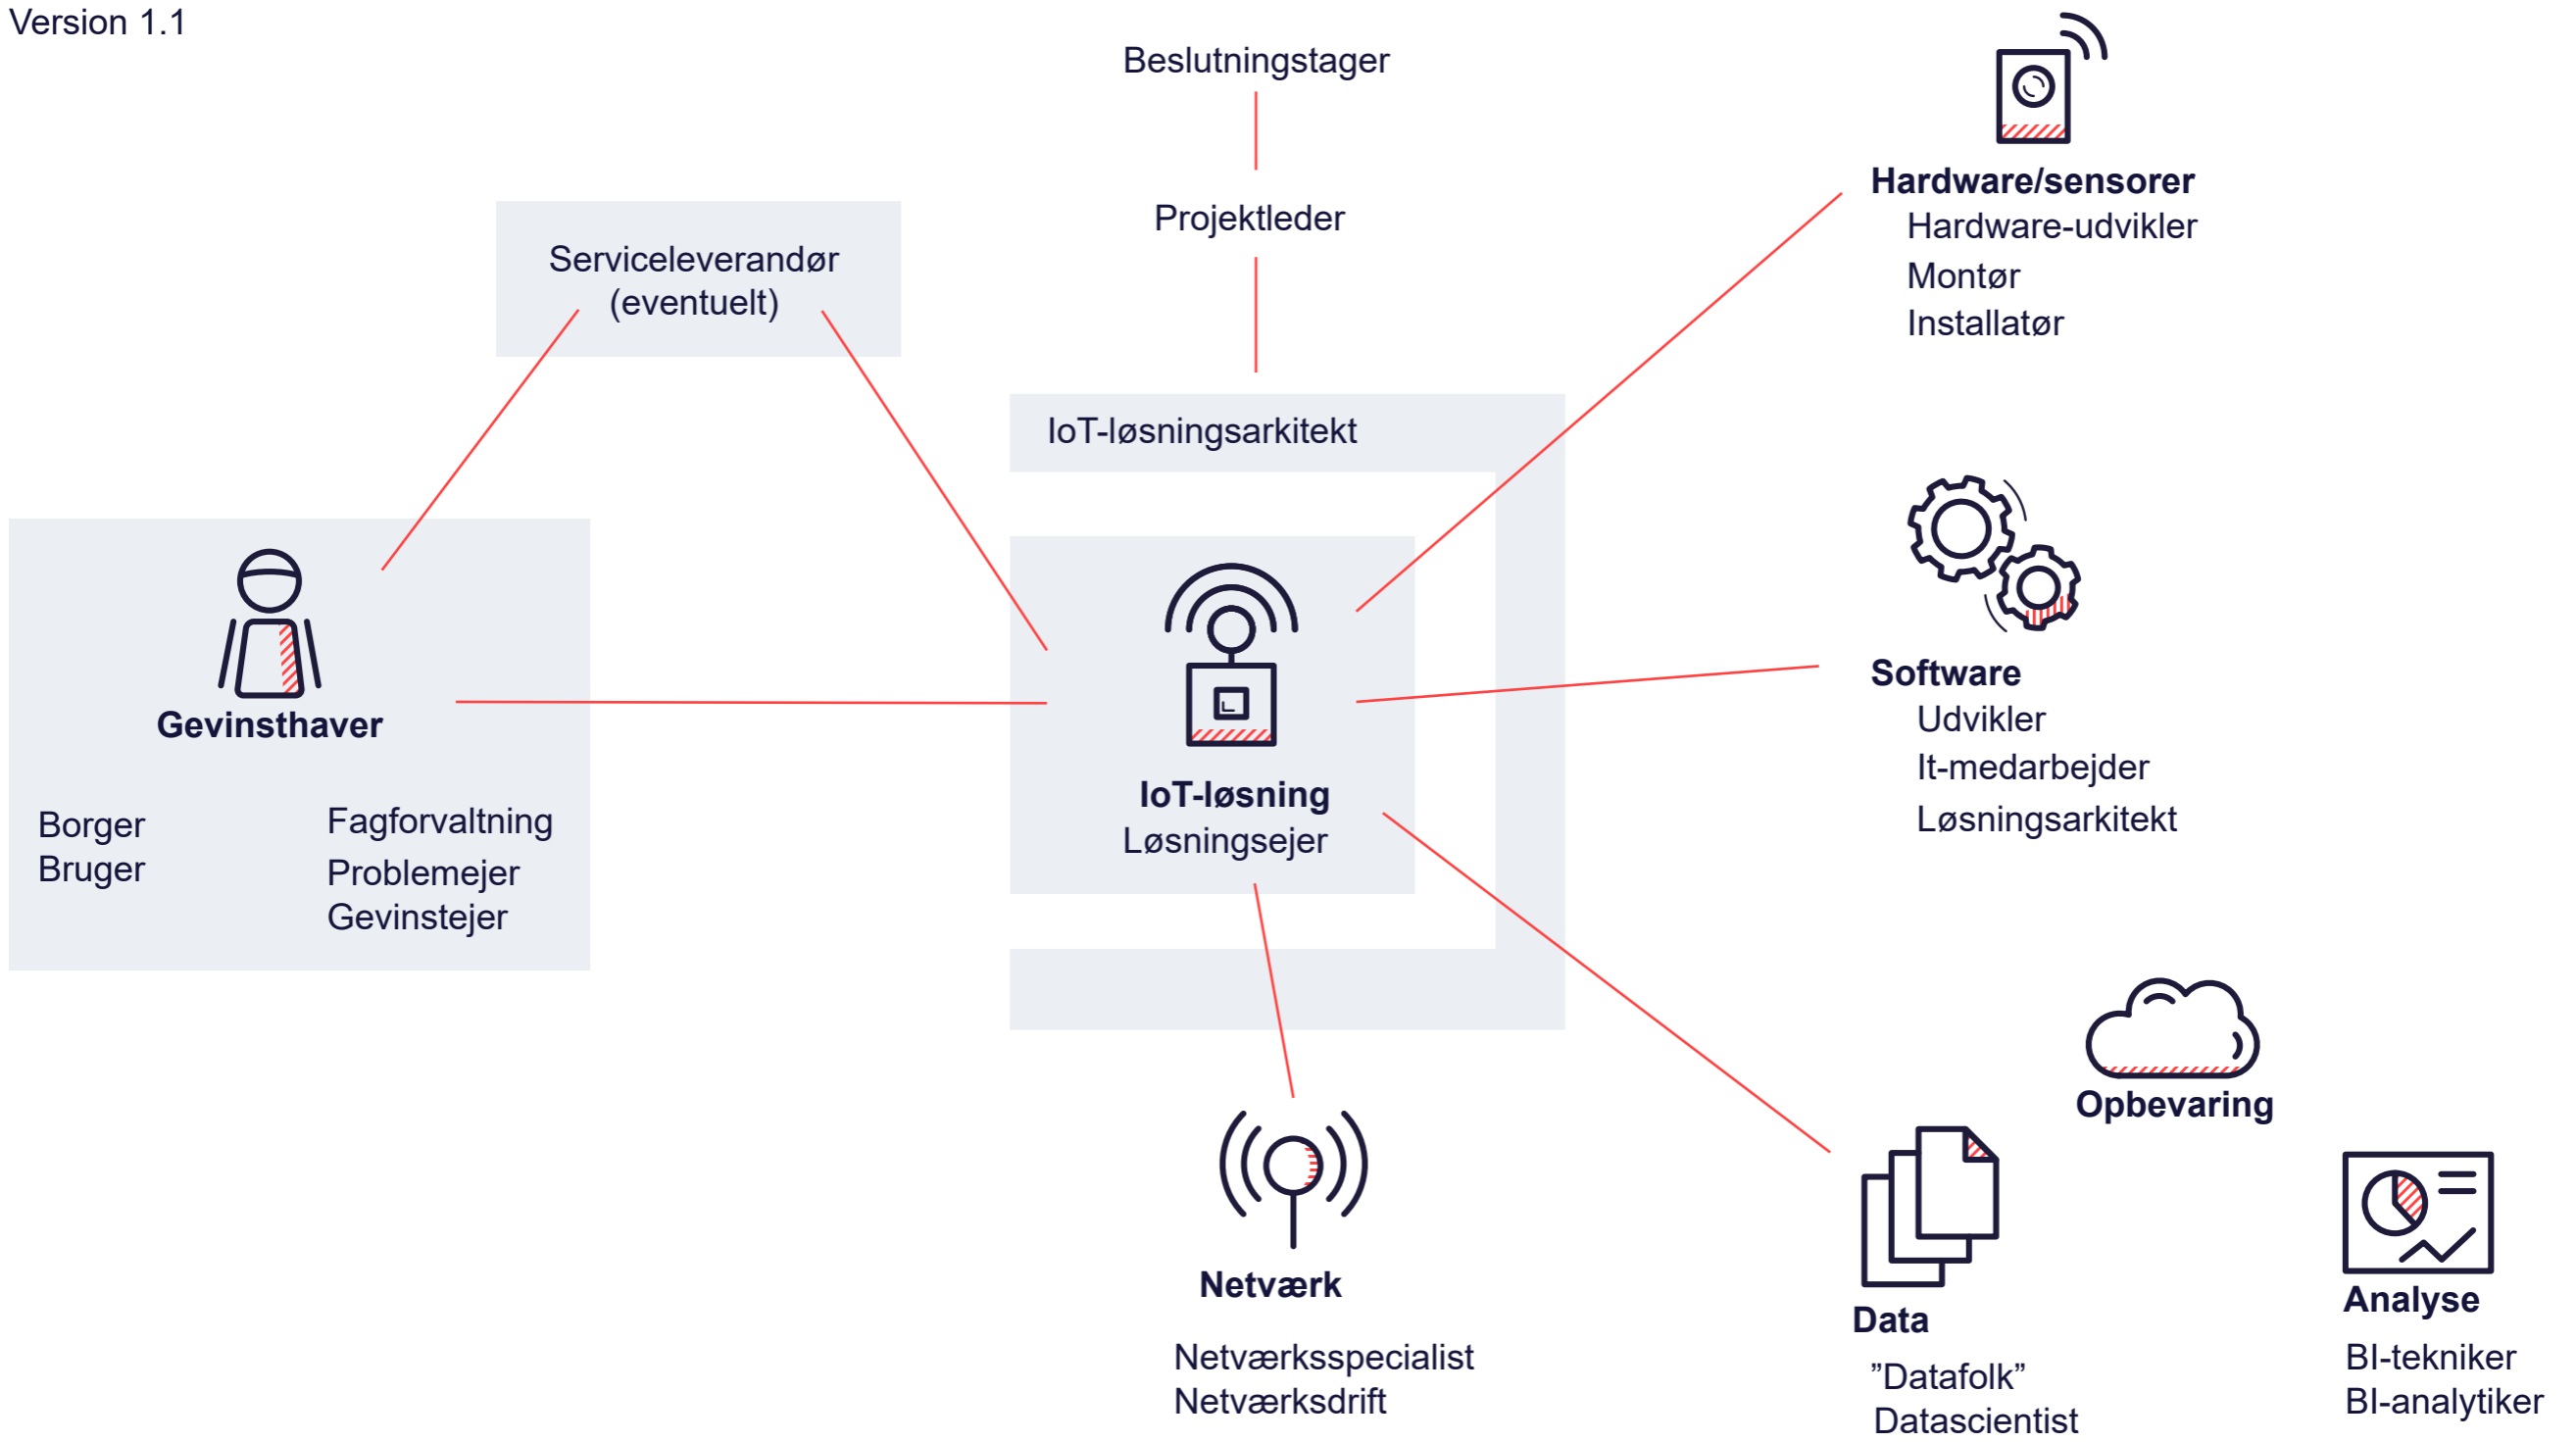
Version 1.1

Beslutningstager

Projektleder

Serviceleverandør (eventuelt)

IoT-løsningsarkitekt

Hardware/sensorer
Hardware-udvikler
Montør
Installatør

Gevinsthaver

Borger
Bruger

Fagforvaltning
Problemejer
Gevinstejer

IoT-løsning
Løsningsejer

Software
Udvikler
It-medarbejder
Løsningsarkitekt

Opbevaring

Netværk

Netværksspecialist
Netværksdrift

Data
"Datafolk"
Datascientist

Analyse
BI-tekniker
BI-analytiker